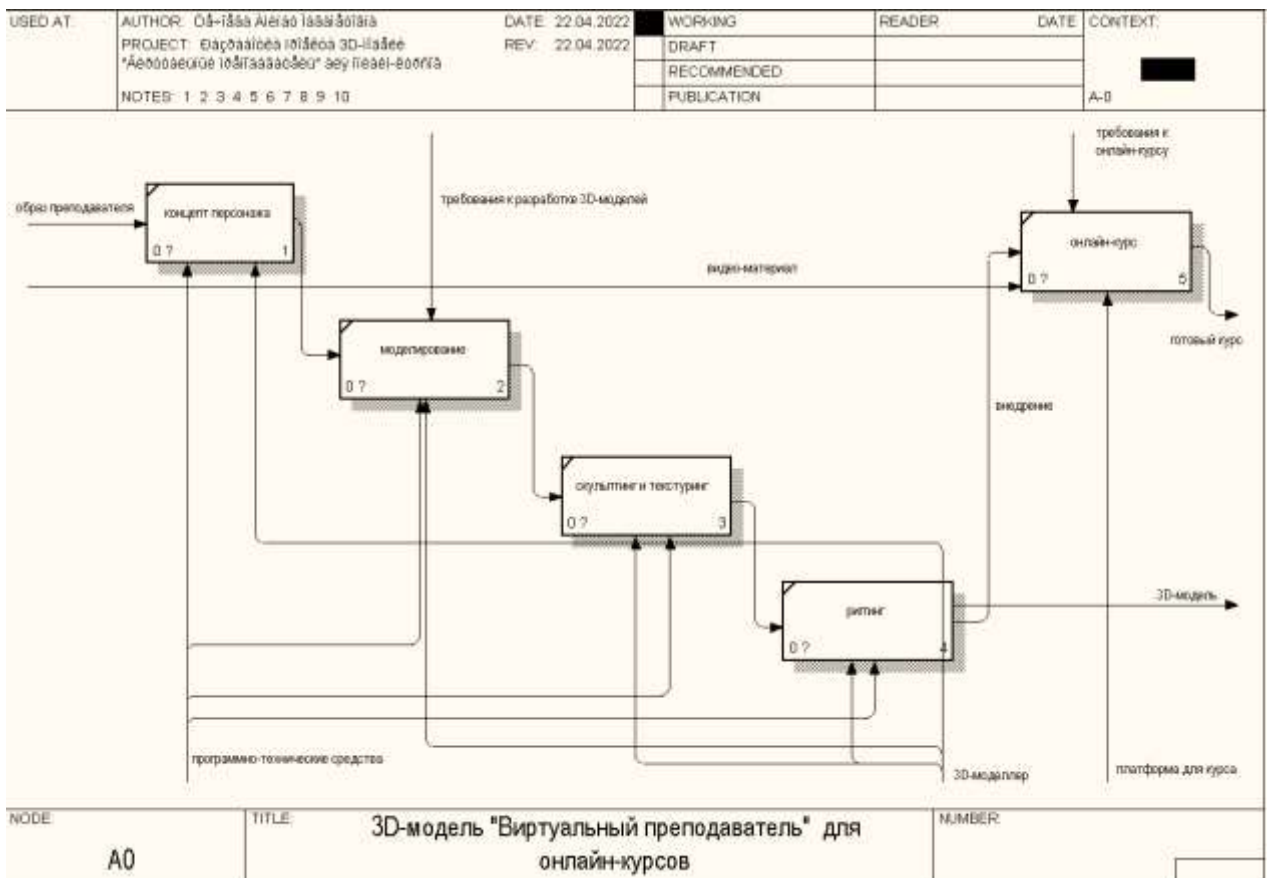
USED AT: AUTHOR: Ōå-íåâa Àieràó Ìàâàìåîâíà DATE: 22.04.2022 WORKING READER DATE CONTEXT:
PROJECT: Ðàçðàáîòêà ìîäåëè 3D-ìîäåëè "Âèðòóàëüíûé ïðåïîäàâàòåëü" äëÿ îíëàéí-êóðñîâ REV: 22.04.2022 DRAFT
RECOMMENDED
NOTES: 1 2 3 4 5 6 7 8 9 10 PUBLICATION A-0

образ преподавателя
концепт персонажа
0 ? 1
требования к разработке 3D-моделей
видео-материал
моделирование
0 ? 2
скульптинг и текстуринг
0 ? 3
риггинг
0 ? 4
требования к онлайн-курсу
онлайн-курс
0 ? 5
готовый курс
внедрение
3D-модель
программно-технические средства
3D-моделлер
платформа для курса

NODE: A0
TITLE: 3D-модель "Виртуальный преподаватель" для онлайн-курсов
NUMBER: